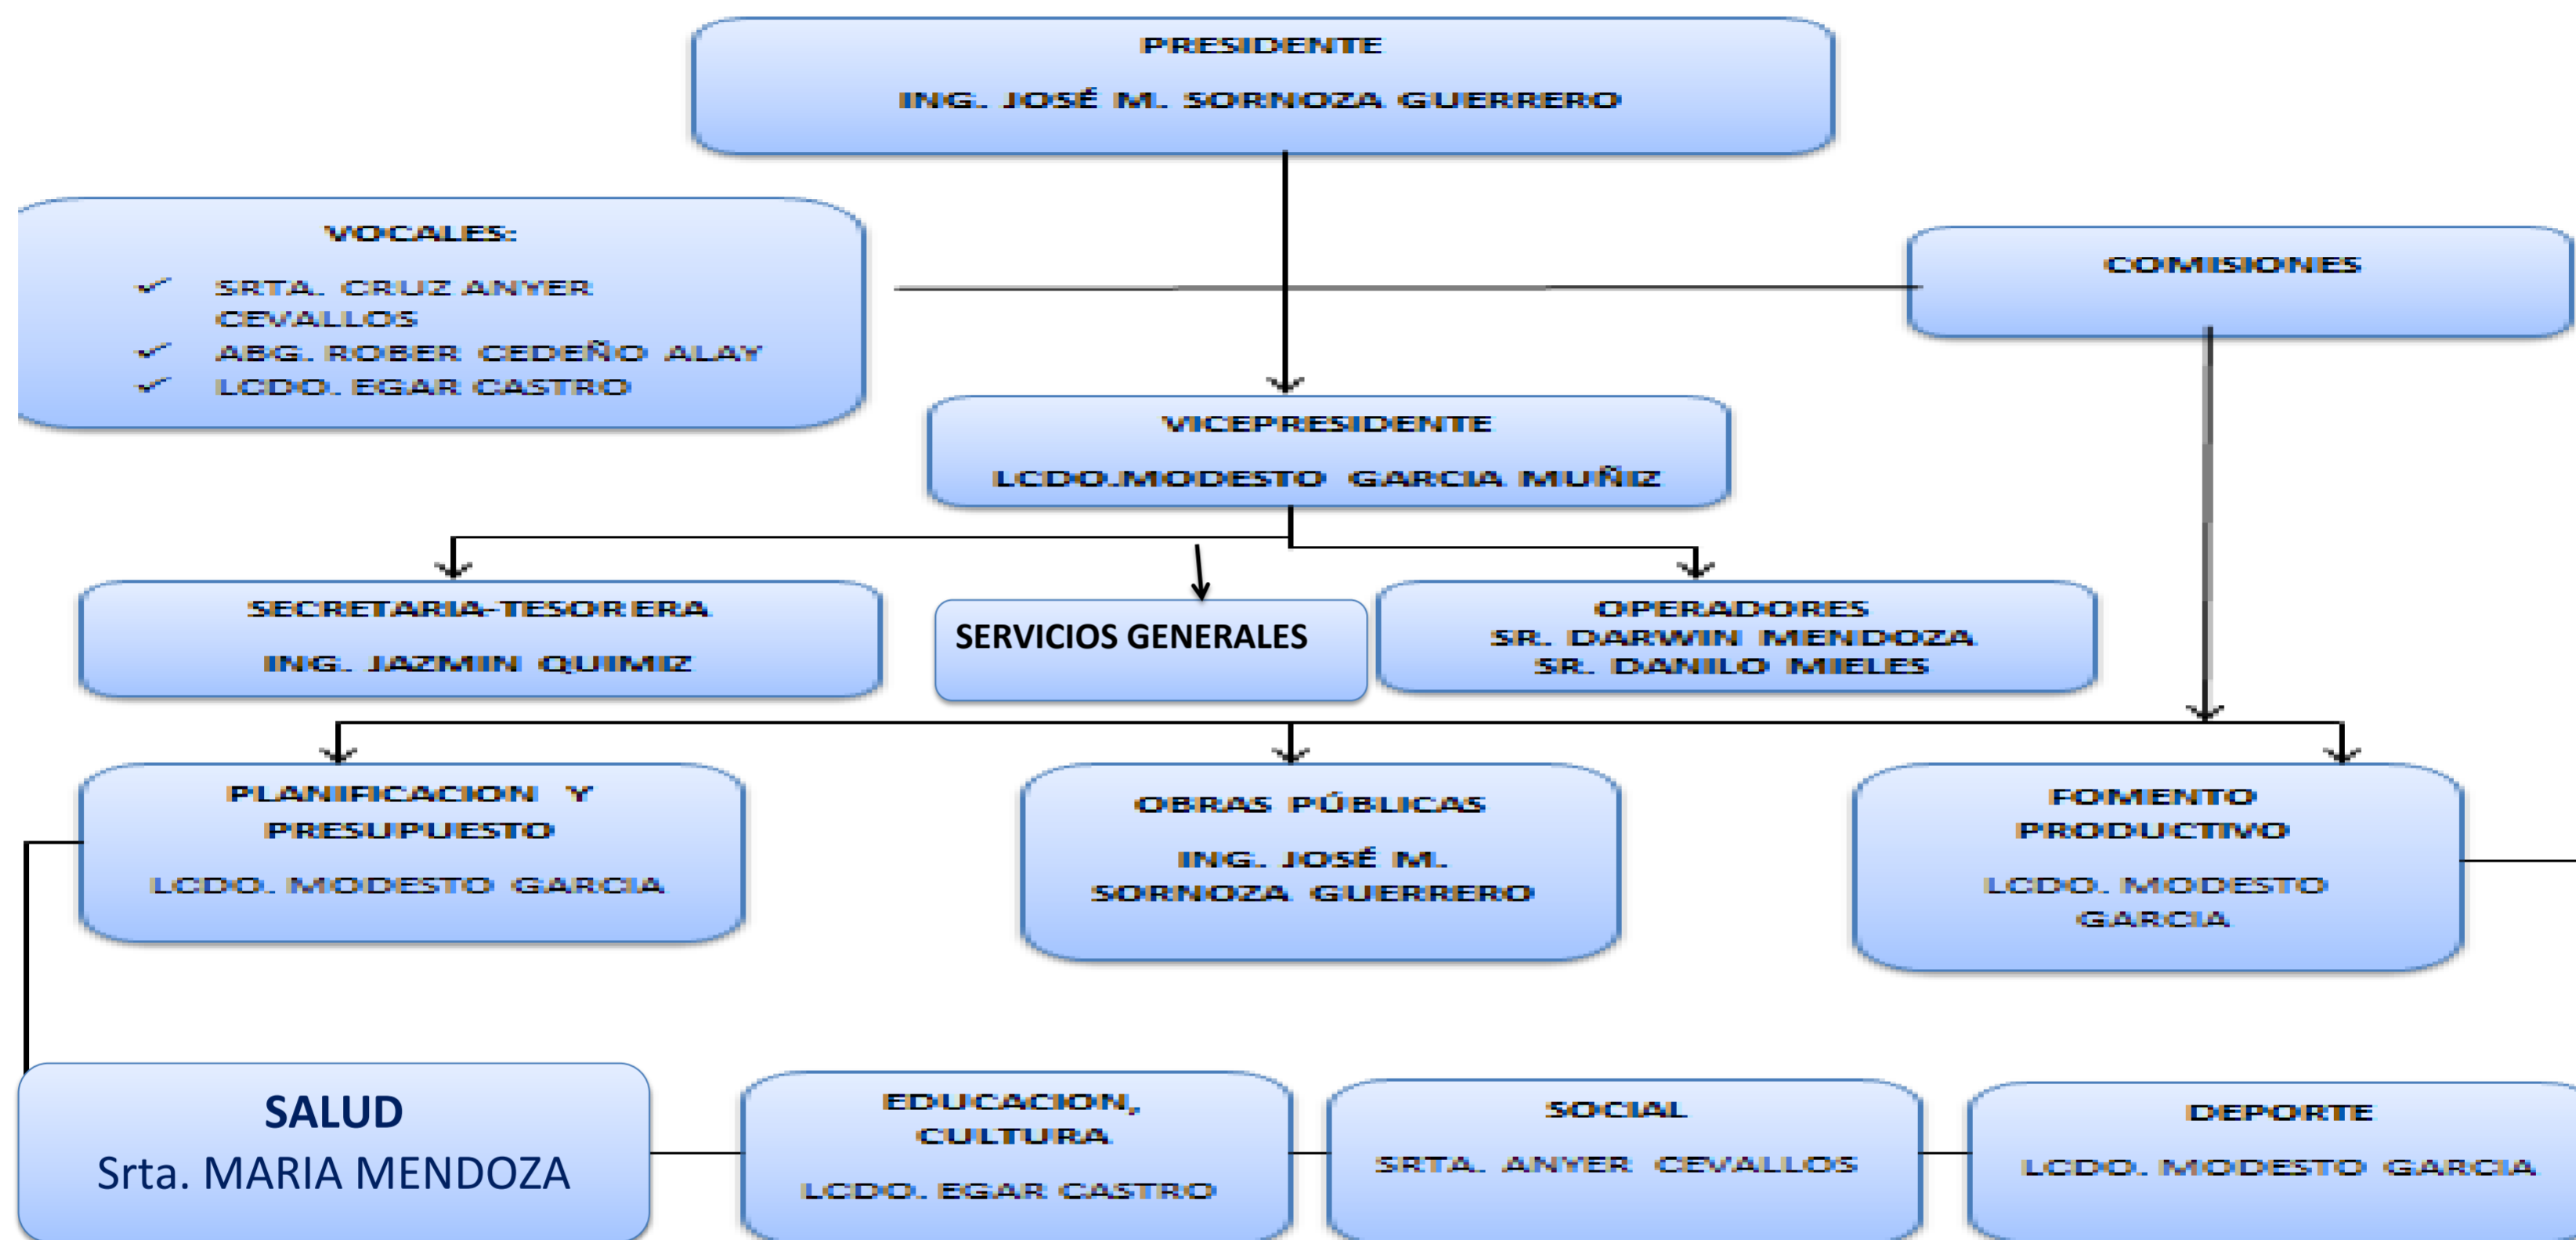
PRESIDENTE

ING. JOSÉ M. SORNOZA GUERRERO

VOCALES:

SRTA. CRUZ ANYER CEVALLOS
ABG. ROBER CEDEÑO ALAY
LCDO. EGAR CASTRO

COMISIONES

VICEPRESIDENTE

LCDO.MODESTO GARCIA MUÑIZ

SECRETARIA-TESORERA

ING. JAZMIN QUIMIZ

SERVICIOS GENERALES

OPERADORES
SR. DARWIN MENDOZA
SR. DANILO MIELES

PLANIFICACION Y PRESUPUESTO

LCDO. MODESTO GARCIA

OBRAS PÚBLICAS

ING. JOSÉ M. SORNOZA GUERRERO

FOMENTO PRODUCTIVO

LCDO. MODESTO GARCIA

SALUD
Srta. MARIA MENDOZA

EDUCACION, CULTURA

LCDO. EGAR CASTRO

SOCIAL

SRTA. ANYER CEVALLOS

DEPORTE

LCDO. MODESTO GARCIA